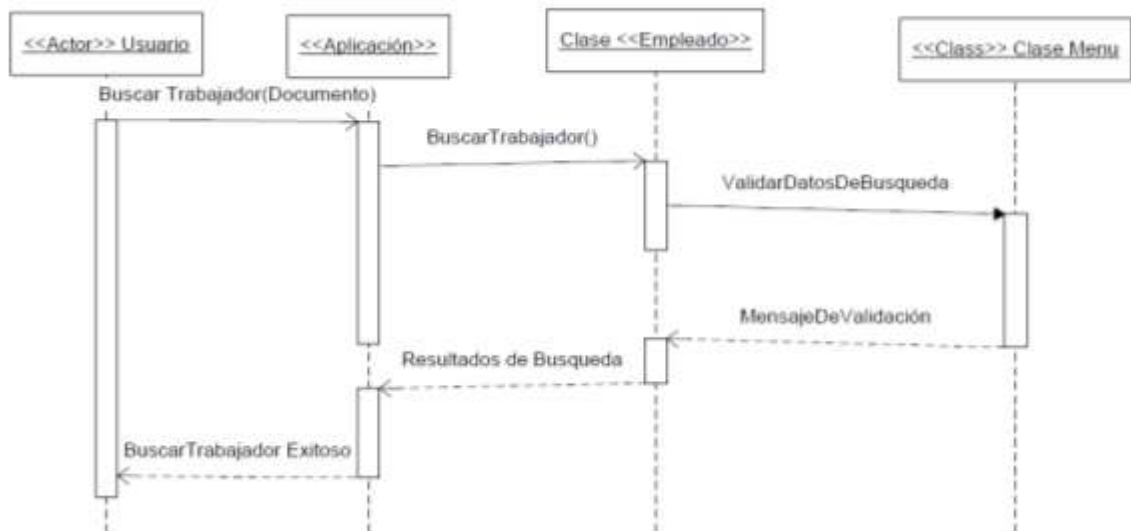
<<Actor>> Usuario

<<Aplicación>>

Clase <<Empleado>>

<<Class>> Clase Menu

Buscar Trabajador(Documento)

BuscarTrabajador()

ValidarDatosDeBusqueda

MensajeDeValidación

Resultados de Busqueda

BuscarTrabajador Exitoso